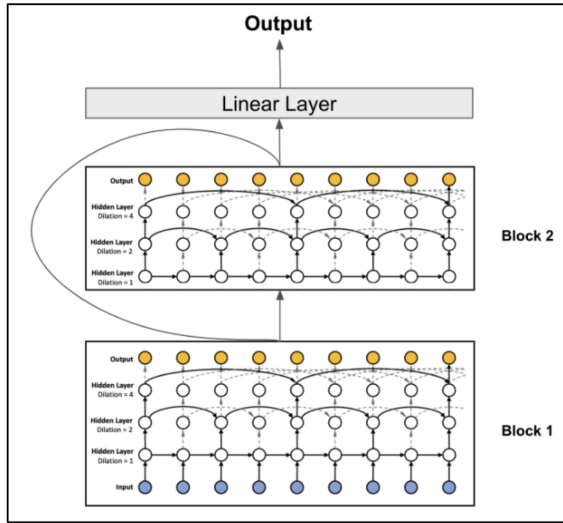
Output

Linear Layer

Output
Hidden Layer
Dilation = 4
Hidden Layer
Dilation = 2
Hidden Layer
Dilation = 1

Block 2

Output
Hidden Layer
Dilation = 4
Hidden Layer
Dilation = 2
Hidden Layer
Dilation = 1
Input

Block 1